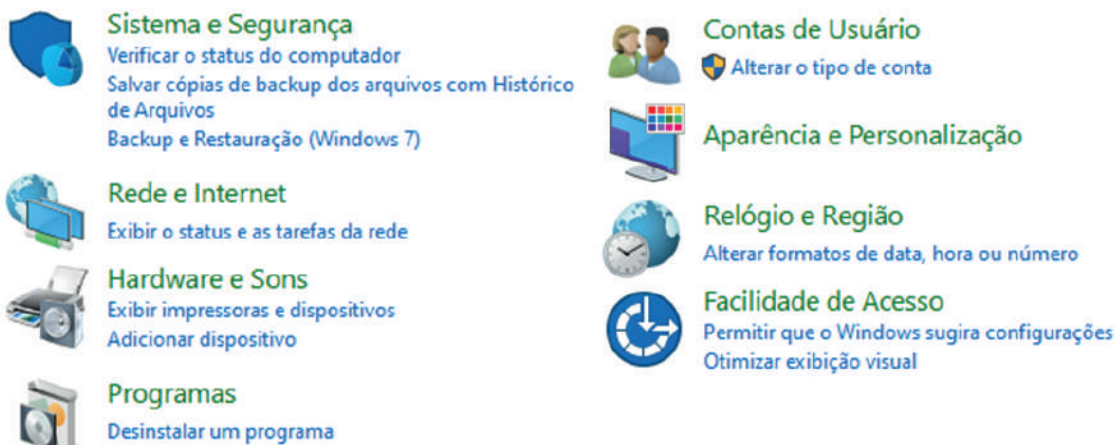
Sistema e Segurança
Verificar o status do computador
Salvar cópias de backup dos arquivos com Histórico de Arquivos
Backup e Restauração (Windows 7)

Rede e Internet
Exibir o status e as tarefas da rede

Hardware e Sons
Exibir impressoras e dispositivos
Adicionar dispositivo

Programas
Desinstalar um programa

Contas de Usuário
Alterar o tipo de conta

Aparência e Personalização

Relógio e Região
Alterar formatos de data, hora ou número

Facilidade de Acesso
Permitir que o Windows sugira configurações
Otimizar exibição visual